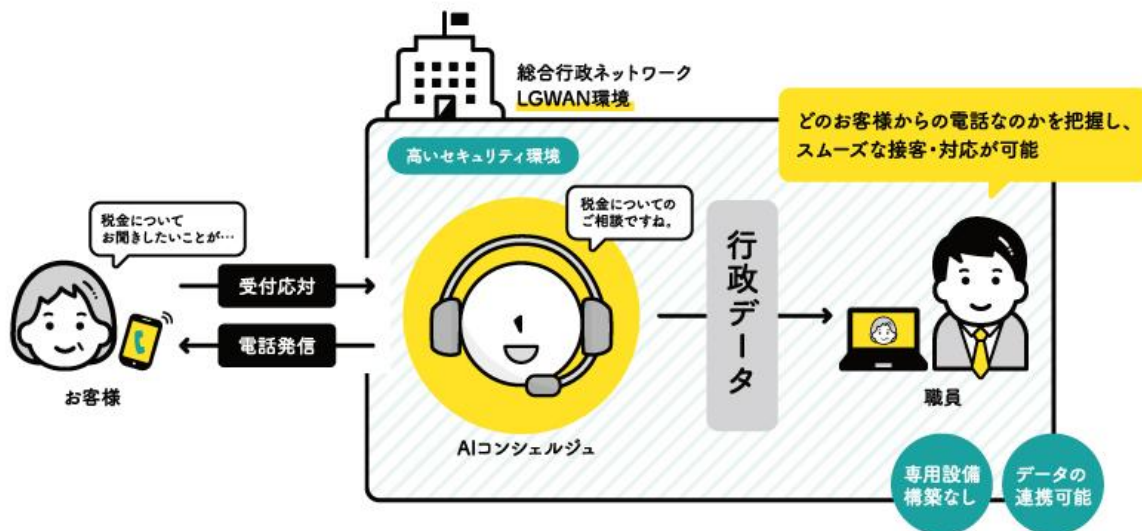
総合行政ネットワーク
LGWAN環境

どのお客様からの電話なのかを把握し、
スムーズな接客・対応が可能

高いセキュリティ環境

税金について
お聞きしたいことが…

税金についての
ご相談ですね。

受付応対

電話発信

行政データ

お客様

AIコンシェルジュ

職員

専用設備
構築なし

データの
連携可能